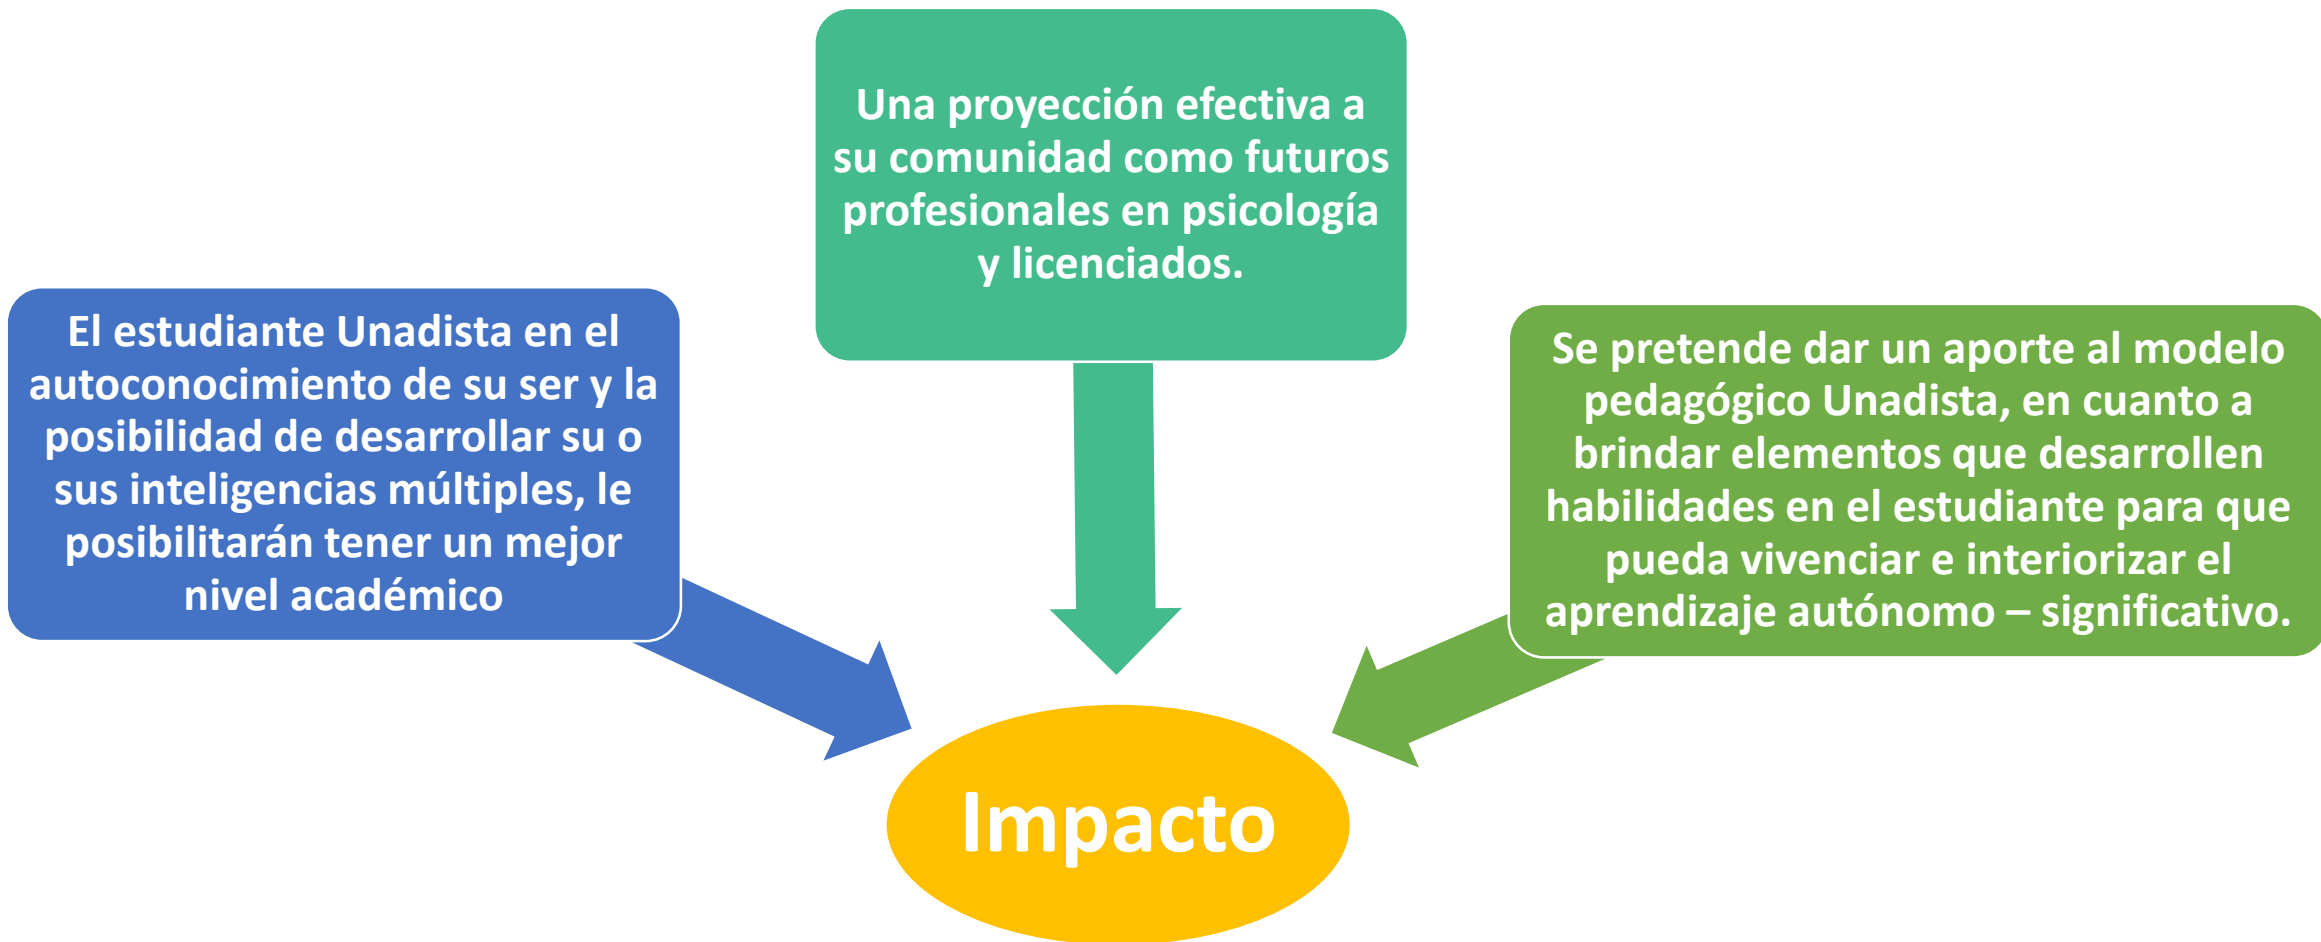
Una proyección efectiva a su comunidad como futuros profesionales en psicología y licenciados.

El estudiante Unadista en el autoconocimiento de su ser y la posibilidad de desarrollar su o sus inteligencias múltiples, le posibilitarán tener un mejor nivel académico

Se pretende dar un aporte al modelo pedagógico Unadista, en cuanto a brindar elementos que desarrollen habilidades en el estudiante para que pueda vivenciar e interiorizar el aprendizaje autónomo – significativo.

Impacto